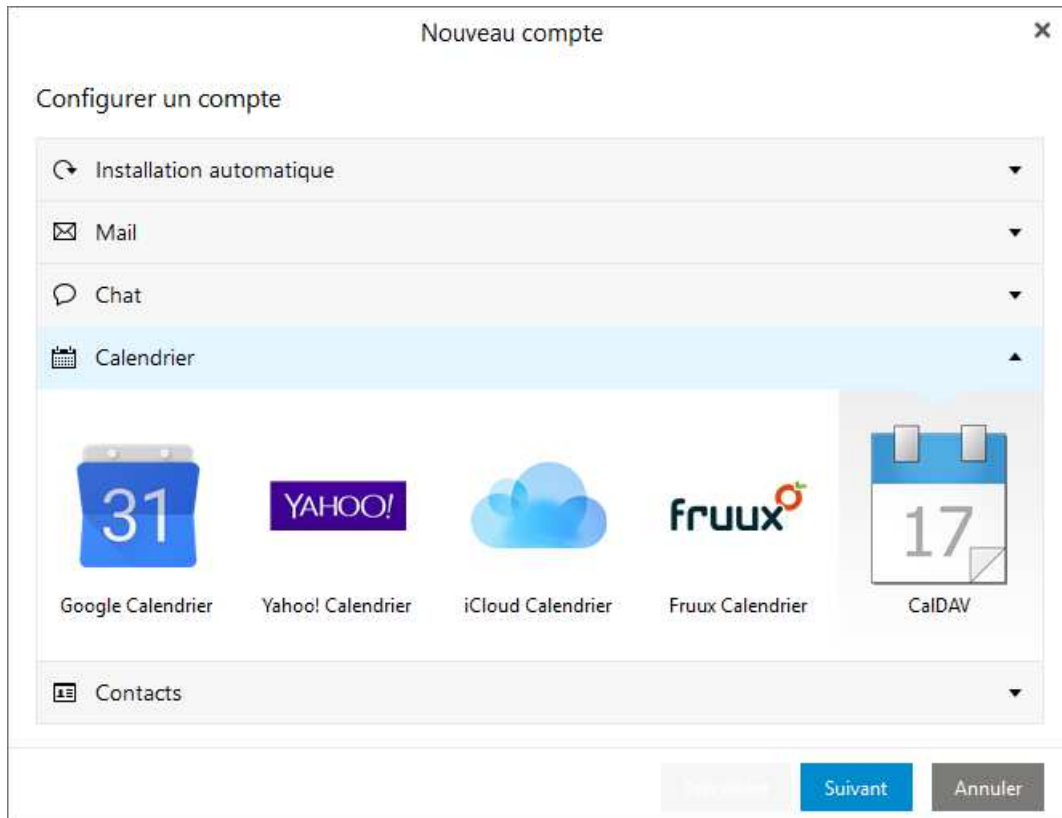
Nouveau compte

×

Configurer un compte

Installation automatique

Mail

Chat

Calendrier

31

YAHOO!

fruux

17

Google Calendrier

Yahoo! Calendrier

iCloud Calendrier

Fruux Calendrier

CalDAV

Contacts

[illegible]

Suivant

Annuler